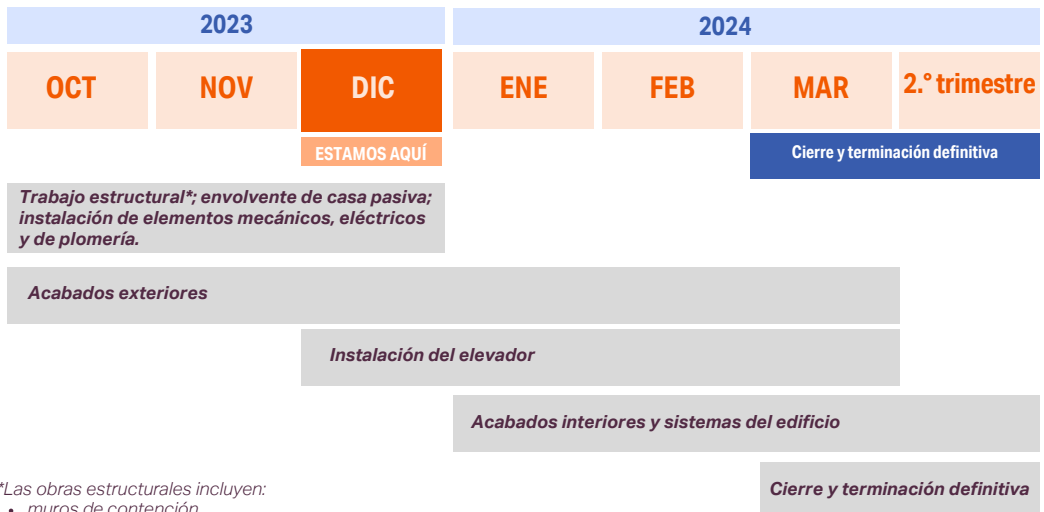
2023

2024

OCT

NOV

DIC

ENE

FEB

MAR

2.° trimestre

ESTAMOS AQUÍ

Cierre y terminación definitiva

Trabajo estructural*; envolvente de casa pasiva; instalación de elementos mecánicos, eléctricos y de plomería.

Acabados exteriores

Instalación del elevador

Acabados interiores y sistemas del edificio

*Las obras estructurales incluyen:

Cierre y terminación definitiva

• muros de contención